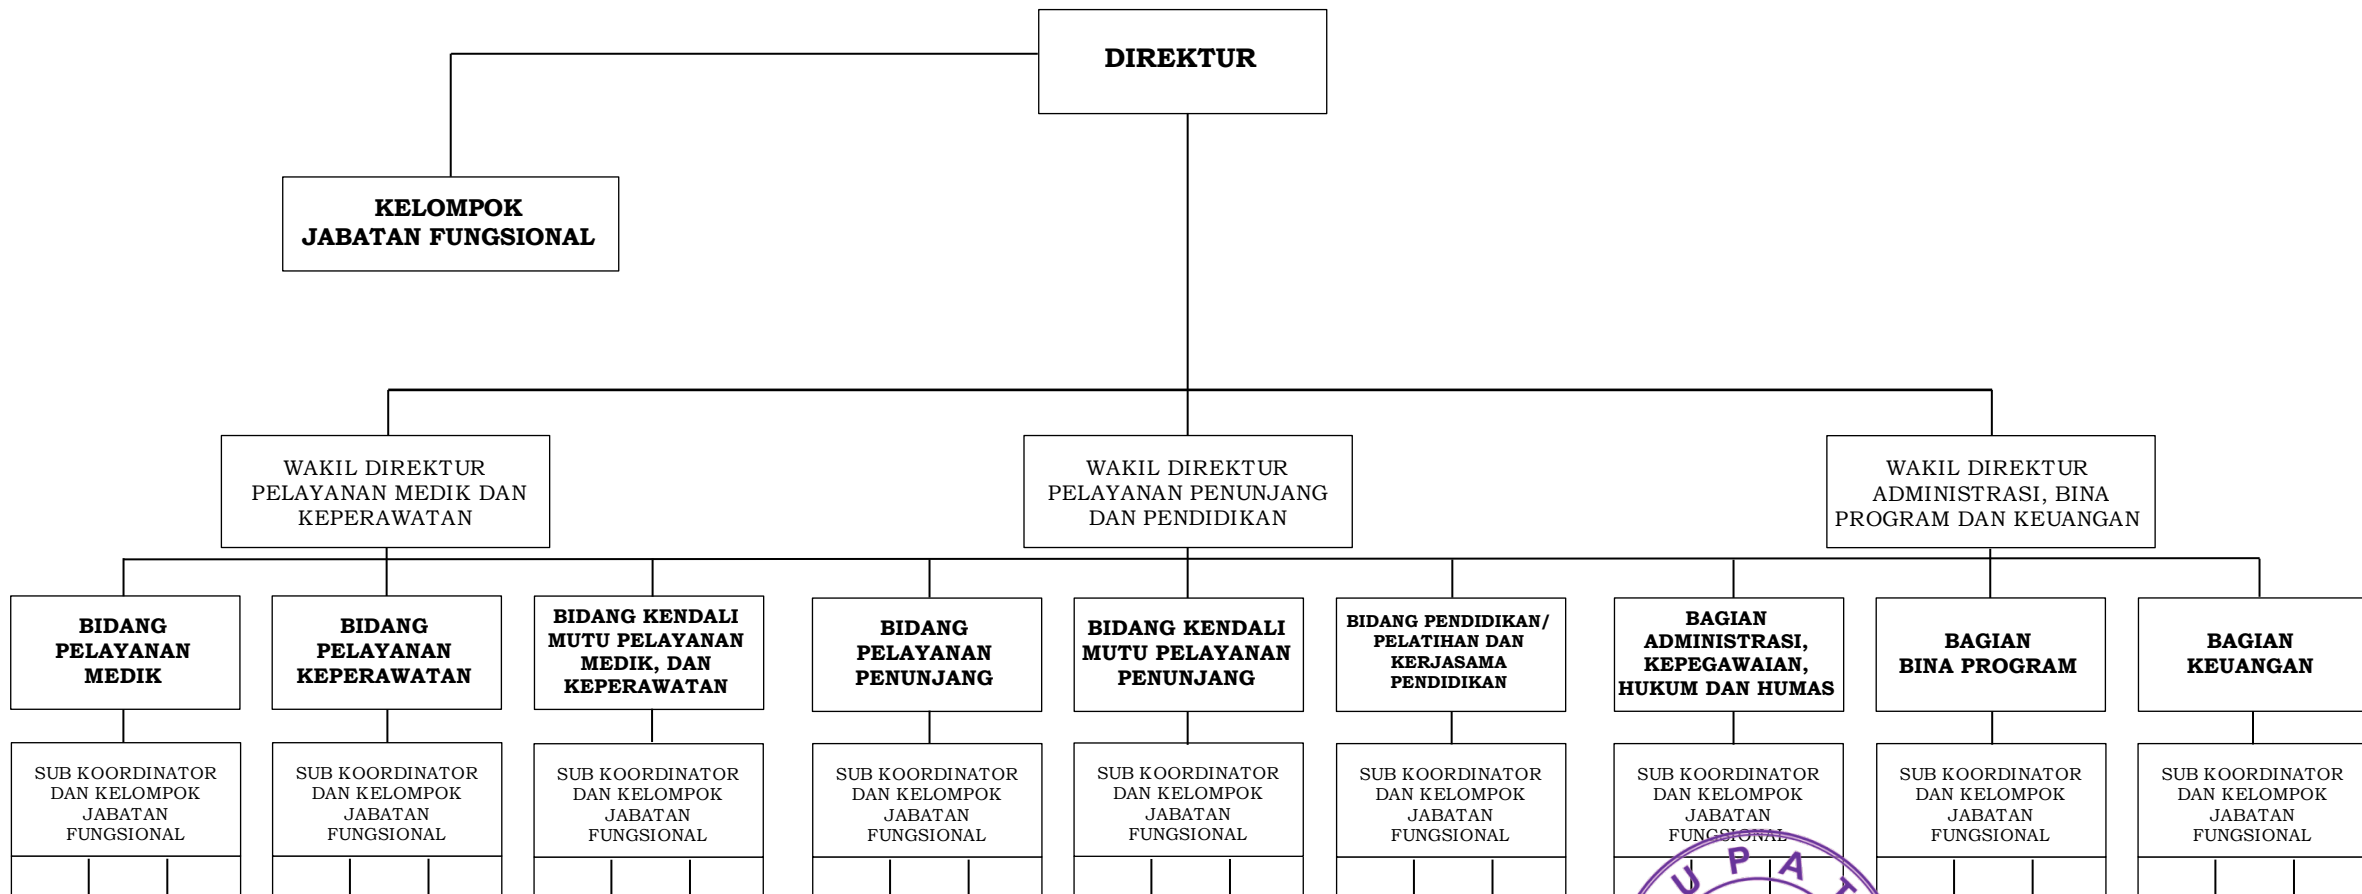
DIREKTUR

KELOMPOK JABATAN FUNGSIONAL

WAKIL DIREKTUR PELAYANAN MEDIK DAN KEPERAWATAN

WAKIL DIREKTUR PELAYANAN PENUNJANG DAN PENDIDIKAN

WAKIL DIREKTUR ADMINISTRASI, BINA PROGRAM DAN KEUANGAN

BIDANG PELAYANAN MEDIK

BIDANG PELAYANAN KEPERAWATAN

BIDANG KENDALI MUTU PELAYANAN MEDIK, DAN KEPERAWATAN

BIDANG PELAYANAN PENUNJANG

BIDANG KENDALI MUTU PELAYANAN PENUNJANG

BIDANG PENDIDIKAN/ PELATIHAN DAN KERJASAMA PENDIDIKAN

BAGIAN ADMINISTRASI, KEPEGAWAIAN, HUKUM DAN HUMAS

BAGIAN BINA PROGRAM

BAGIAN KEUANGAN

SUB KOORDINATOR DAN KELOMPOK JABATAN FUNGSIONAL

SUB KOORDINATOR DAN KELOMPOK JABATAN FUNGSIONAL

SUB KOORDINATOR DAN KELOMPOK JABATAN FUNGSIONAL

SUB KOORDINATOR DAN KELOMPOK JABATAN FUNGSIONAL

SUB KOORDINATOR DAN KELOMPOK JABATAN FUNGSIONAL

SUB KOORDINATOR DAN KELOMPOK JABATAN FUNGSIONAL

SUB KOORDINATOR DAN KELOMPOK JABATAN FUNGSIONAL

SUB KOORDINATOR DAN KELOMPOK JABATAN FUNGSIONAL

SUB KOORDINATOR DAN KELOMPOK JABATAN FUNGSIONAL

U P A T